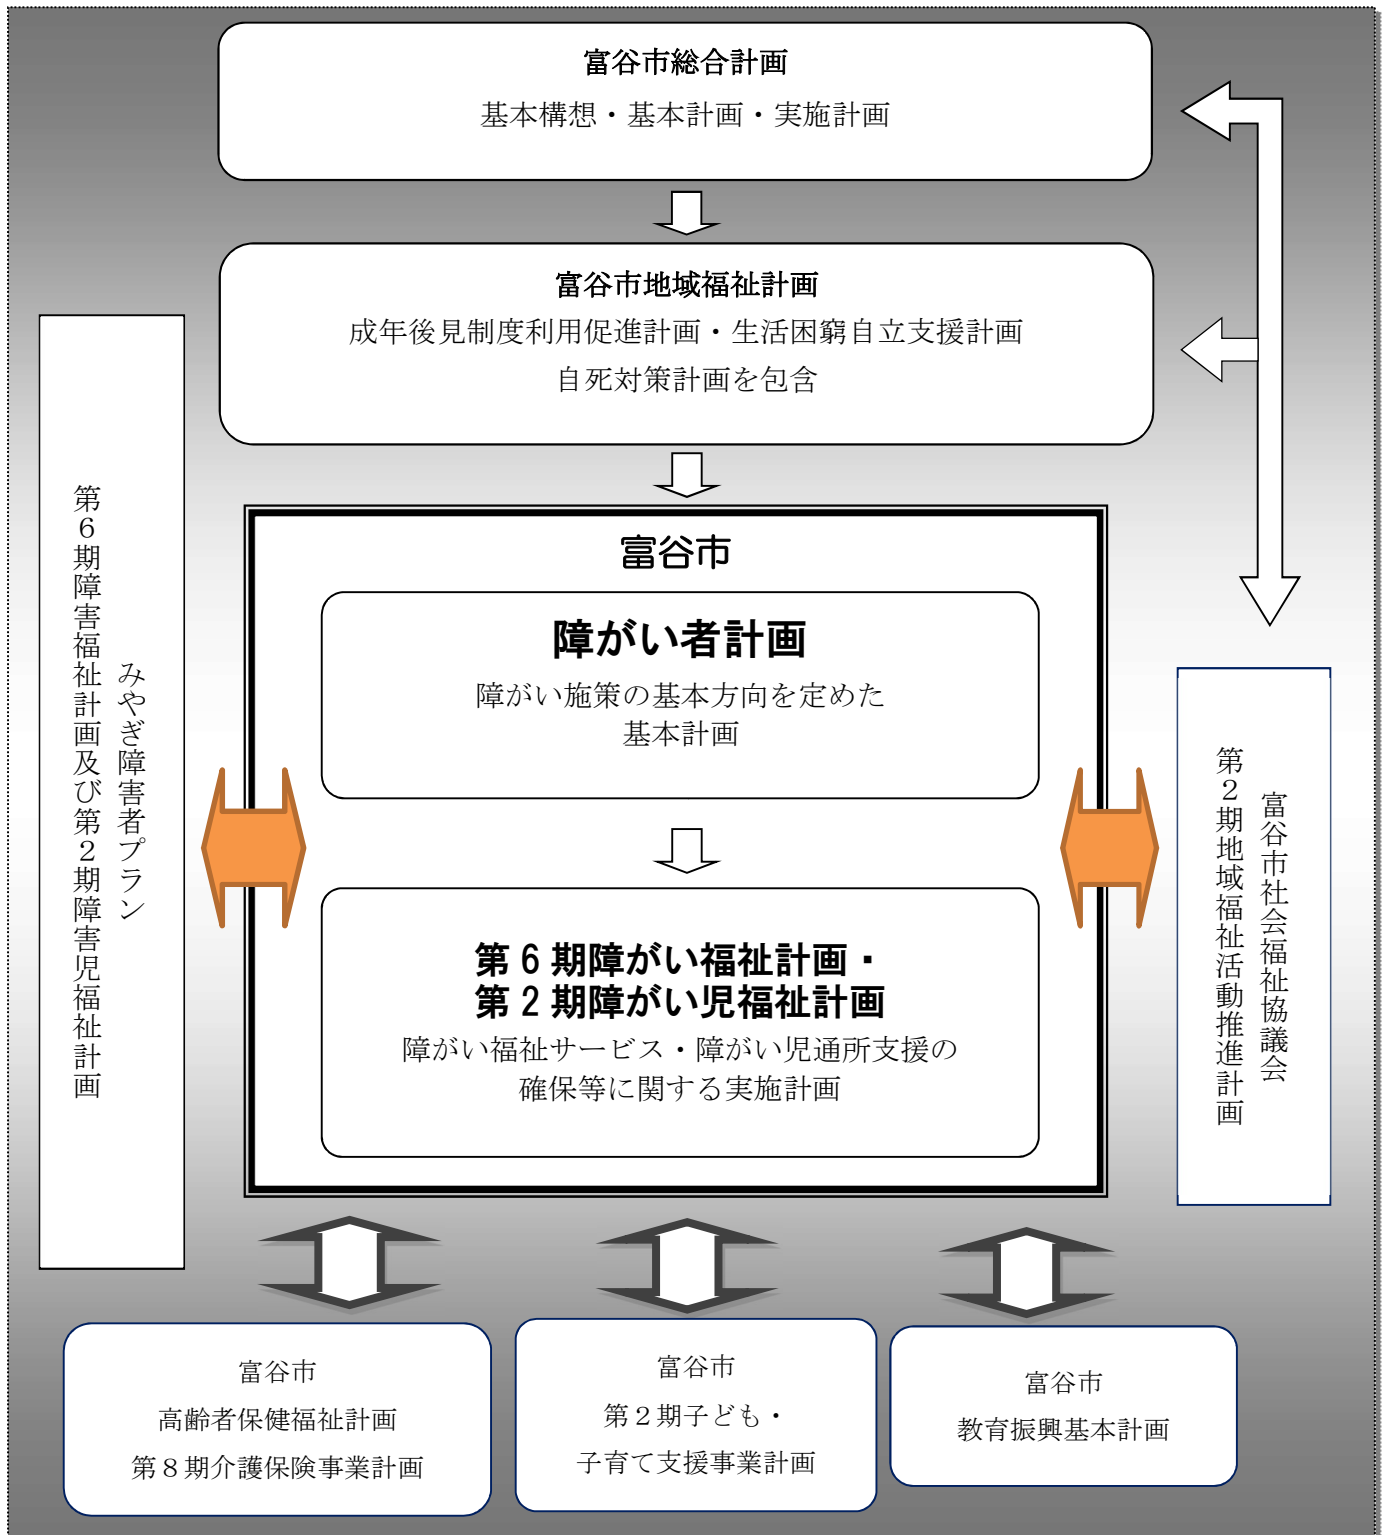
富谷市総合計画
基本構想・基本計画・実施計画

富谷市地域福祉計画
成年後見制度利用促進計画・生活困窮自立支援計画
自死対策計画を包含

みやぎ障害者プラン
第6期障害福祉計画及び第2期障害児福祉計画

富谷市

障がい者計画
障がい施策の基本方向を定めた
基本計画

第 6 期障がい福祉計画・
第 2 期障がい児福祉計画
障がい福祉サービス・障がい児通所支援の
確保等に関する実施計画

富谷市社会福祉協議会
第2期地域福祉活動推進計画

富谷市
高齢者保健福祉計画
第８期介護保険事業計画

富谷市
第２期子ども・
子育て支援事業計画

富谷市
教育振興基本計画